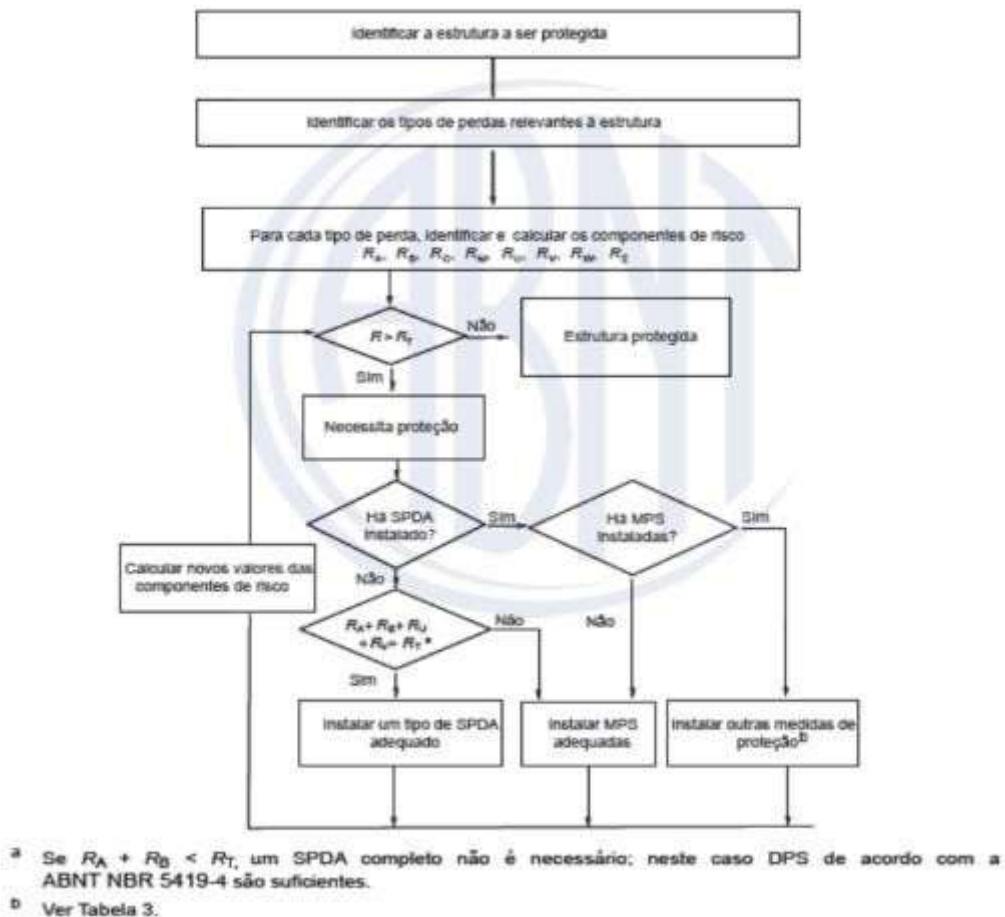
Identificar a estrutura a ser protegida

Identificar os tipos de perdas relevantes à estrutura

Para cada tipo de perda, identificar e calcular os componentes de risco $R_A$, $R_B$, $R_C$, $R_M$, $R_U$, $R_V$, $R_W$, $R_Z$

$R > R_T$

Não

Estrutura protegida

Sim

Necessita proteção

Há SPDA instalado?

Sim

Há MPS instaladas?

Sim

Calcular novos valores das componentes de risco

Não

$R_A + R_B + R_U + R_V = R_T$ a

Não

Não

Sim

Instalar um tipo de SPDA adequado

Instalar MPS adequadas

Instalar outras medidas de proteção b

a Se $R_A + R_B < R_T$, um SPDA completo não é necessário; neste caso DPS de acordo com a ABNT NBR 5419-4 são suficientes.

b Ver Tabela 3.